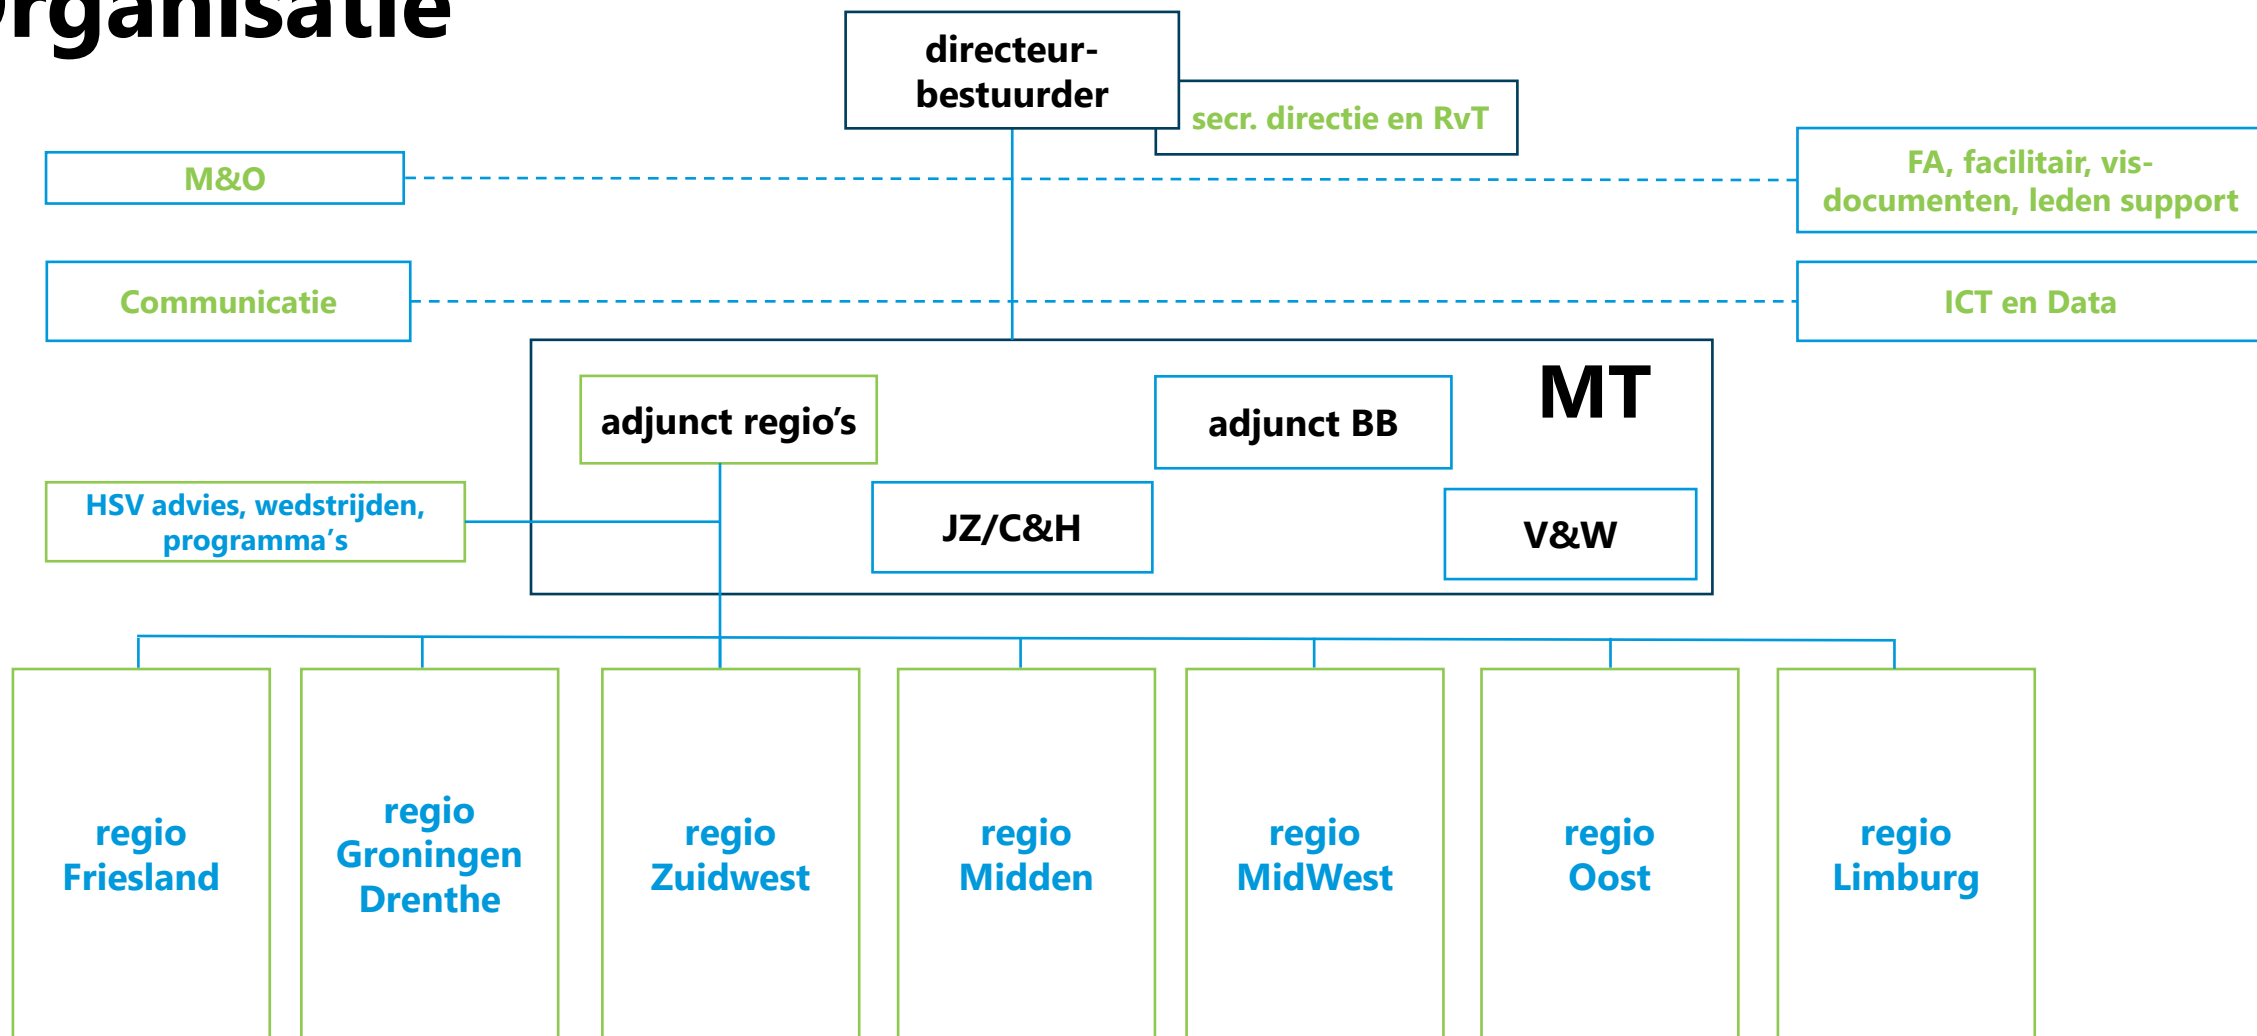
rganisatie

directeur-bestuurder

secr. directie en RvT

M&O

FA, facilitair, vis-documenten, leden support

Communicatie

ICT en Data

MT

adjunct regio's

adjunct BB

HSV advies, wedstrijden, programma's

JZ/C&H

V&W

regio Friesland

regio Groningen Drenthe

regio Zuidwest

regio Midden

regio MidWest

regio Oost

regio Limburg